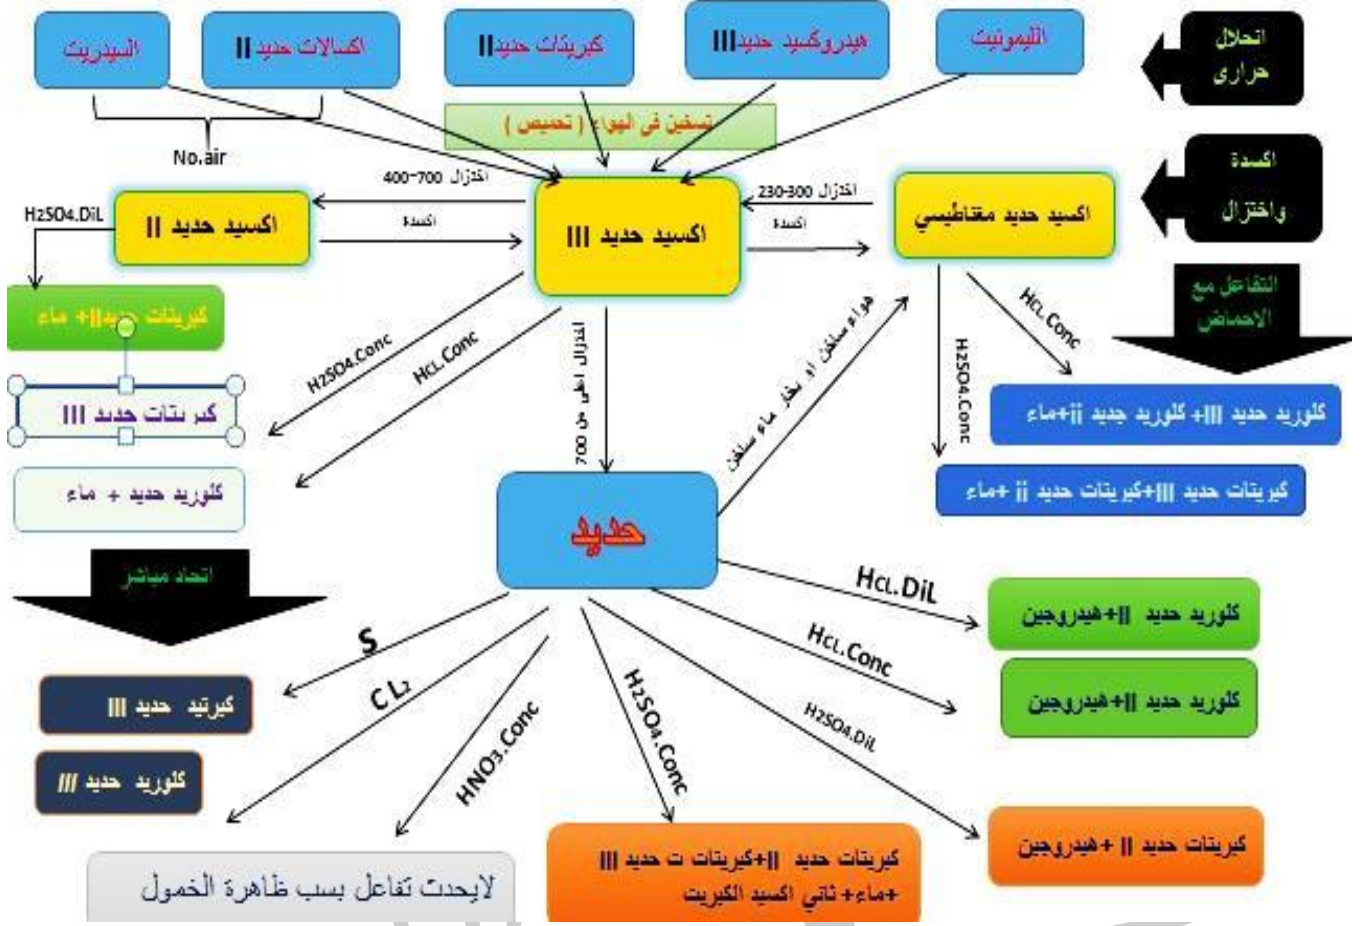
السيدريت

اكسالات حديد II

كبريتات حديدII

هيدروكسيد حديدIII

الليمونيت

انحلال حرارى

No.air

تسخين فى الهواء ( تحميص )

اكسدة واختزال

اختزال 700-400

اختزال 300-230

H2SO4.DiL

اكسيد حديد II

اكسدة

اكسيد حديد III

اكسدة

اكسيد حديد مغناطيسي

التفاعل مع الاحماض

كبريتات حديدII+ ماء

H2SO4.Conc

HCL.Conc

اختزال اعلى من 700

هواء ساخن او بخار ماء ساخن

H2SO4.Conc

HCL.Conc

كبريتات حديد III

كلوريد حديد III+ كلوريد حديد II+ماء

كبريتات حديد III+كبريتات حديد II +ماء

كلوريد حديد + ماء

حديد

اتحاد مباشر

HCL.DiL

كلوريد حديد II+هيدروجين

S

HCL.Conc

كلوريد حديد II+هيدروجين

كبريتيد حديد III

CL2

H2SO4.DiL

HNO3.Conc

H2SO4.Conc

كلوريد حديد III

كبريتات حديد II +هيدروجين

لايحدث تفاعل بسبب ظاهرة الخمول

كبريتات حديد II+كبريتات حديد III +ماء+ ثاني اكسيد الكبريت